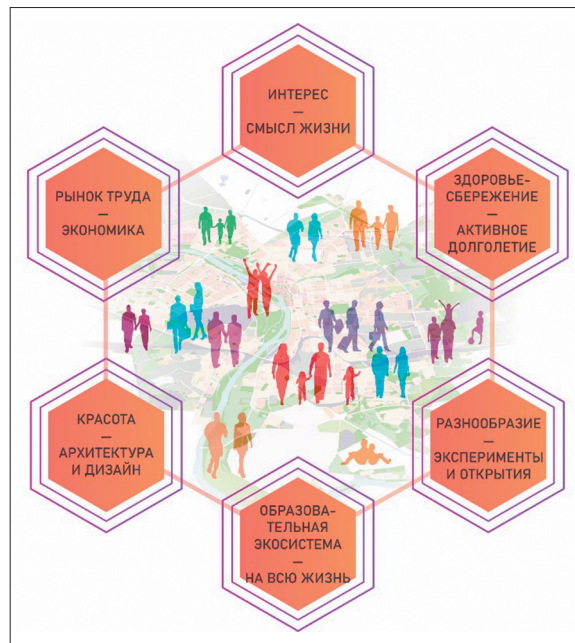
ИНТЕРЕС
—
СМЫСЛ ЖИЗНИ

РЫНОК ТРУДА
—
ЭКОНОМИКА

ЗДОРОВЬЕ-СБЕРЕЖЕНИЕ
—
АКТИВНОЕ ДОЛГОЛЕТИЕ

КРАСОТА
—
АРХИТЕКТУРА И ДИЗАЙН

РАЗНООБРАЗИЕ
—
ЭКСПЕРИМЕНТЫ И ОТКРЫТИЯ

ОБРАЗОВАТЕЛЬНАЯ ЭКОСИСТЕМА
—
НА ВСЮ ЖИЗНЬ